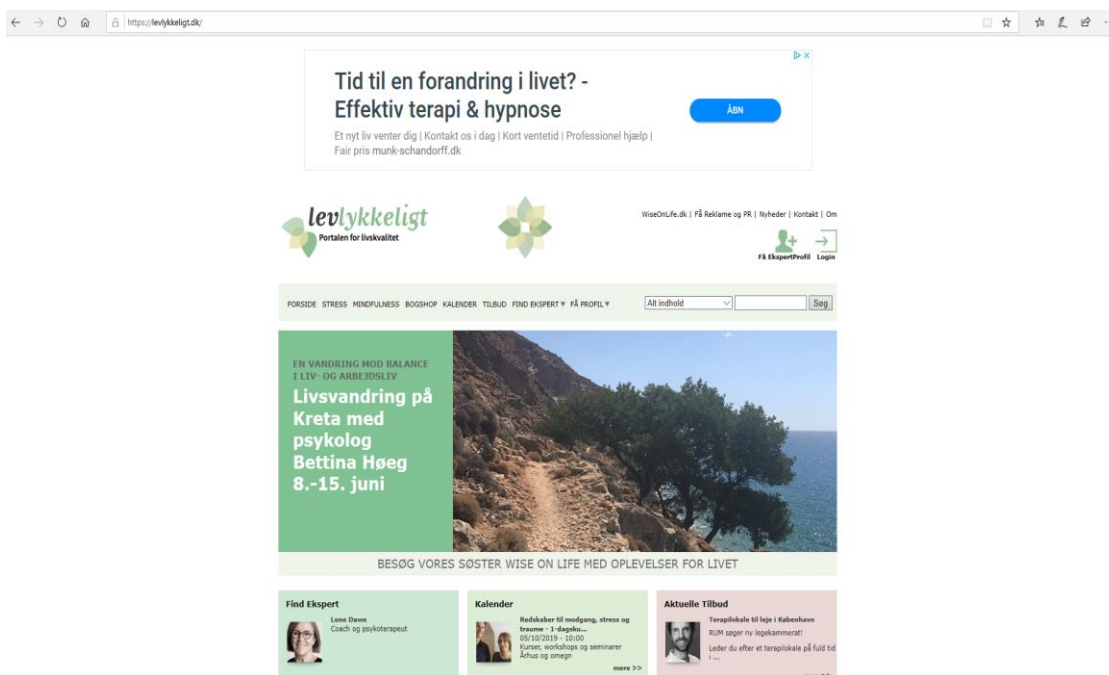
https://levlykkeligt.dk/

Tid til en forandring i livet? - Effektiv terapi & hypnose

ÅBN

Et nyt liv venter dig | Kontakt os i dag | Kort ventetid | Professionel hjælp | Fair pris munk-schandorff.dk

levlykkeligt
Portalen for livskvalitet

WiseOnLife.dk | Få Reklame og PR | Nyheder | Kontakt | Om

Få EkspertProfil Login

FORSIDE STRESS MINDFULNESS BOGSHOP KALENDER TILBUD FIND EKSPERT ▾ FÅ PROFIL ▾

Alt indhold

Søg

EN VANDRING MOD BALANCE I LIV- OG ARBEJDSLIV

Livsvandring på Kreta med psykolog Bettina Høeg 8.-15. juni

BESØG VORES SØSTER WISE ON LIFE MED OPLEVELSER FOR LIVET

Find Ekspert

Lone Dause
Coach og psykoterapeut

Kalender

Redskaber til modgang, stress og traume - 1-dagsku...
05/10/2019 - 10:00
Kurser, workshops og seminarer
Århus og omegn

mere >>

Aktuelle Tilbud

Terapilokale til leje i København
RUM søger ny legekammerat!
Leder du efter et terapilokale på fuld tid i ...